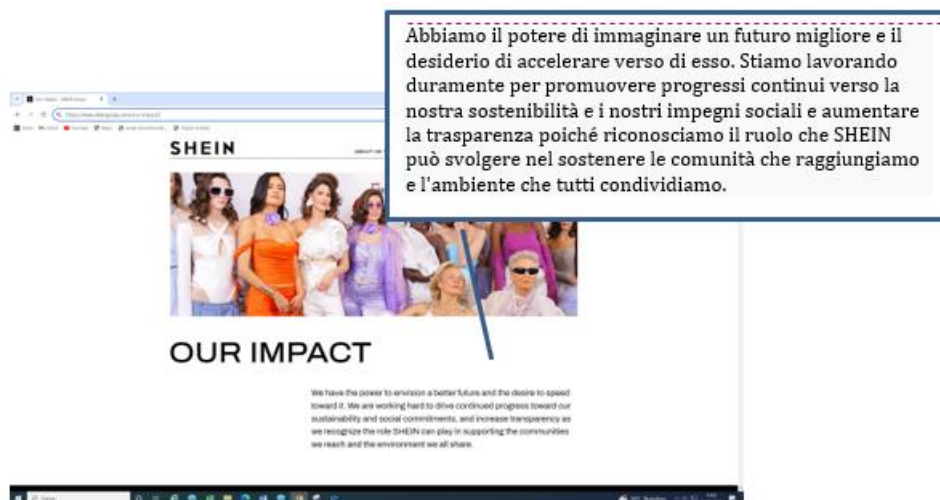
Abbiamo il potere di immaginare un futuro migliore e il desiderio di accelerare verso di esso. Stiamo lavorando duramente per promuovere progressi continui verso la nostra sostenibilità e i nostri impegni sociali e aumentare la trasparenza poiché riconosciamo il ruolo che SHEIN può svolgere nel sostenere le comunità che raggiungiamo e l'ambiente che tutti condividiamo.

SHEIN

OUR IMPACT

We have the power to envision a better future and the desire to speed toward it. We are working hard to drive continued progress toward our sustainability and social commitments, and increase transparency as we recognize the role SHEIN can play in supporting the communities we reach and the environment we all share.